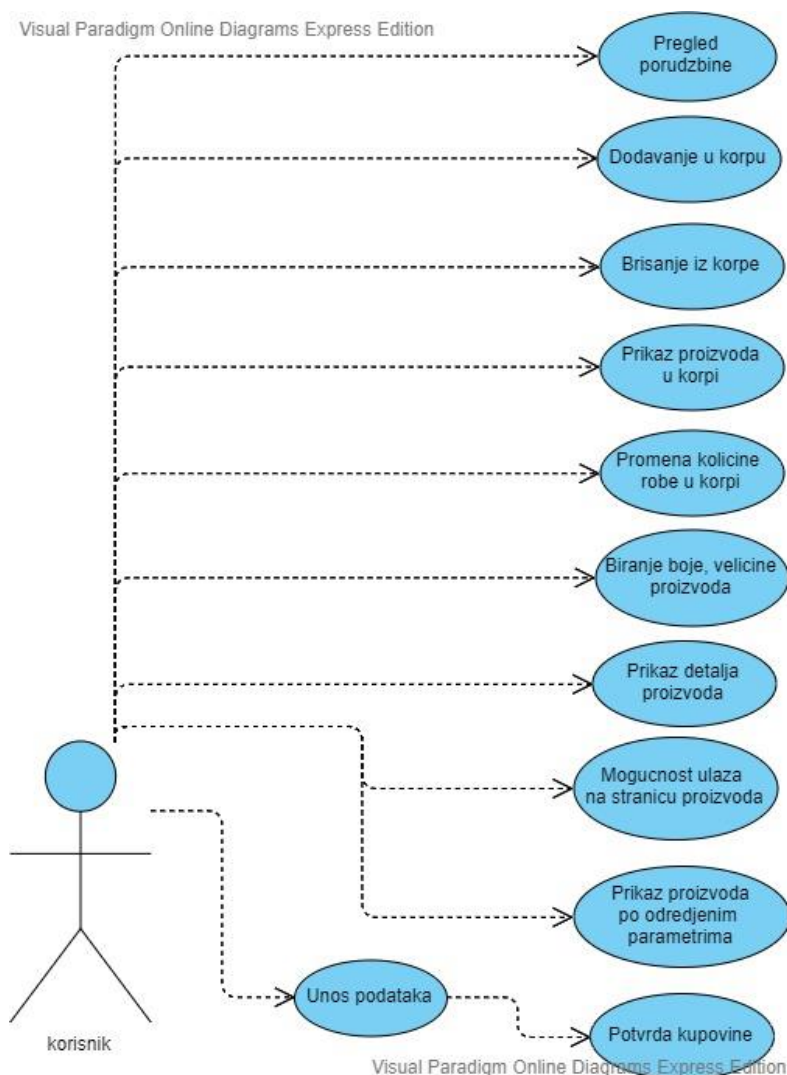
Visual Paradigm Online Diagrams Express Edition

Pregled porudzbine

Dodavanje u korpu

Brisanje iz korpe

Prikaz proizvoda u korpi

Promena kolicine robe u korpi

Biranje boje, velicine proizvoda

Prikaz detalja proizvoda

Mogucnost ulaza na stranicu proizvoda

Prikaz proizvoda po odredjenim parametrima

korisnik

Unos podataka

Potvrda kupovine

Visual Paradigm Online Diagrams Express Edition